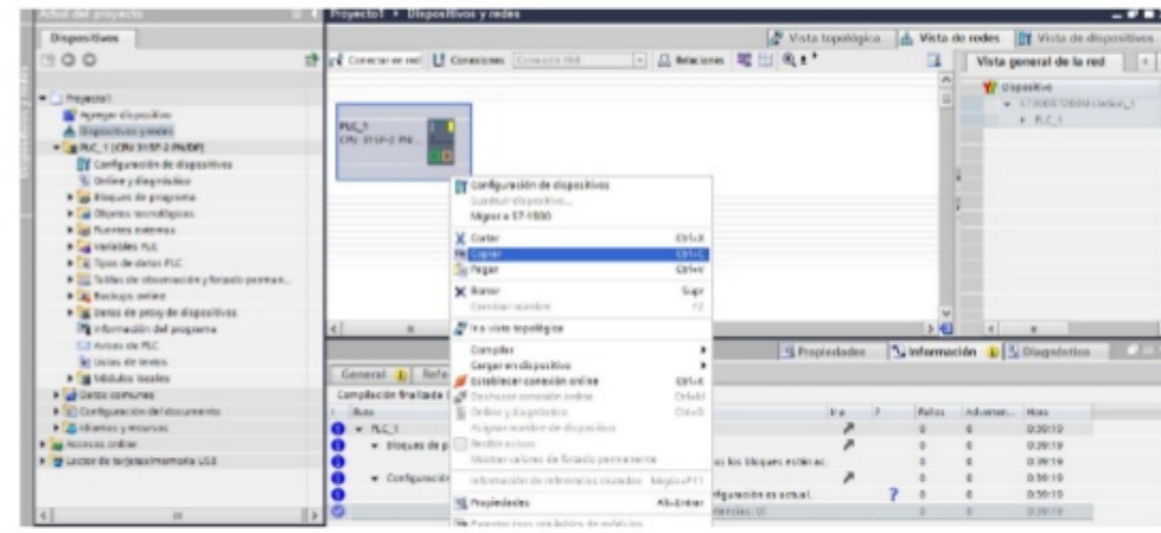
Árbol del proyecto
Dispositivos
Proyecto1 ▸ Dispositivos y redes
Vista topológica   Vista de redes   Vista de dispositivos
Conectar en red   Conexiones   Conexión HMI   Relaciones
Vista general de la red
Dispositivo
S7300/ET200M station_1
PLC_1
Proyecto1
Agregar dispositivo
Dispositivos y redes
PLC_1 [CPU 315F-2 PN/DP]
Configuración de dispositivos
Online y diagnóstico
Bloques de programa
Objetos tecnológicos
Fuentes externas
Variables PLC
Tipos de datos PLC
Tablas de observación y forzado perman...
Backups online
Datos de proxy de dispositivos
Información del programa
Avisos de PLC
Listas de textos
Módulos locales
Datos comunes
Configuración del documento
Idiomas y recursos
Accesos online
Lector de tarjetas/memoria USB
PLC_1
CPU 315F-2 PN...
Configuración de dispositivos
Sustituir dispositivo...
Migrar a S7-1500
Cortar   Ctrl+X
Copiar   Ctrl+C
Pegar   Ctrl+V
Borrar   Supr
Cambiar nombre   F2
Ir a vista topológica
Compilar
Cargar en dispositivo
Establecer conexión online   Ctrl+K
Deshacer conexión online   Ctrl+M
Online y diagnóstico   Ctrl+D
Asignar nombre de dispositivo
Recibir avisos
Mostrar valores de forzado permanente
Información de referencias cruzadas   Mayús+F11
Propiedades   Alt+Enter
Exportar tipos rotulables de módulos
Propiedades   Información   Diagnóstico
General   Refe
Compilación finalizada (
Ruta
PLC_1
Bloques de p
Configuració
os los bloques están ac.
figuración es actual.
tencias: 0
Ir a   ?   Fallos   Advertenc...   Hora
0   0   0:39:19
0   0   0:39:19
0   0   0:39:19
0   0   0:39:19
0   0   0:39:19
0   0   0:39:19